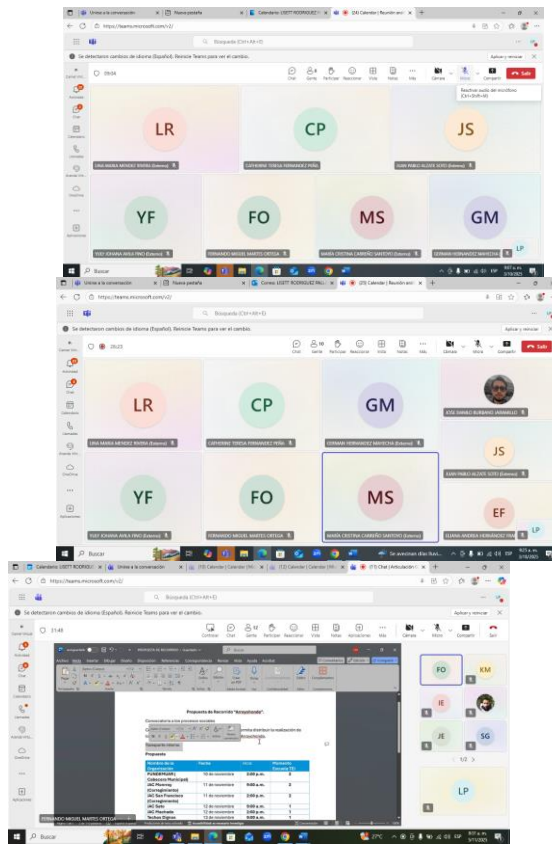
Unirse a la conversación
Nueva pestaña
Calendario | LISETT RODRIGUEZ
(26) Calendar | Reunión en
https://teams.microsoft.com/v2/
Búsqueda (Ctrl+Alt+E)
Se detectaron cambios de idioma (Español). Reinicie Teams para ver el cambio.
Aplicar y reiniciar
09:04
Chat
Gente
Participar
Reaccionar
Vista
Notas
Más
Cámara
Micro
Compartir
Salir
Restaurar audio del micrófono (Ctrl+Shift+M)
LR
UNA MARIA MENDEZ RIVERA (Externo)
CP
CATHERINE TERESA HERNANDEZ PEÑA
JS
JUAN PABLO ALDER SOTO (Externo)
YF
YUDY JOHANA AVILA PINO (Externo)
FO
FERNANDO MIGUEL MARTES ORTEGA
MS
MARÍA CRISTINA CARREÑO SANTERO (Externo)
GM
GERMAN HERNANDEZ MAHECHA
LP
Buscar

Unirse a la conversación
Nueva pestaña
Correo: LISETT RODRIGUEZ PALL
(29) Calendar | Reunión en
https://teams.microsoft.com/v2/
Búsqueda (Ctrl+Alt+E)
Se detectaron cambios de idioma (Español). Reinicie Teams para ver el cambio.
Aplicar y reiniciar
28:23
Chat
Gente
Participar
Reaccionar
Vista
Notas
Más
Cámara
Micro
Compartir
Salir
LR
UNA MARIA MENDEZ RIVERA (Externo)
CP
CATHERINE TERESA HERNANDEZ PEÑA
GM
GERMAN HERNANDEZ MAHECHA (Externo)
JOSE DANILO RUBIANO JARAMILLO
JS
JUAN PABLO ALDER SOTO (Externo)
YF
YUDY JOHANA AVILA PINO (Externo)
FO
FERNANDO MIGUEL MARTES ORTEGA
MS
MARÍA CRISTINA CARREÑO SANTERO (Externo)
EF
ELIANA ANDREA HERNANDEZ
LP
Buscar

Calendario | LISETT RODRIGUEZ
Unirse a la conversación
(19) Calendar | Calendar
(12) Calendar | Calendar
(17) Chat | Articulación
https://teams.microsoft.com/v2/
Búsqueda (Ctrl+Alt+E)
Se detectaron cambios de idioma (Español). Reinicie Teams para ver el cambio.
Aplicar y reiniciar
31:48
Controlar
Chat
Gente
Participar
Reaccionar
Vista
Notas
Más
Cámara
Micro
Compartir
Salir
Propuesta de Recorrido "Arropitando"
Convocatoria a los procesos sociales
Transporte interno
Propuesta
| Nombre de la Organización | Fecha | Hora | Municipio Duración TIE |
|---|---|---|---|
| FUNDEPAISER / Colaboración Municipal | 10 de noviembre | 3:00 p.m. | 2 |
| JAC Planning (Corregimiento) | 11 de noviembre | 9:00 a.m. | 2 |
| JAC San Francisco (Corregimiento) | 11 de noviembre | 2:00 p.m. | 2 |
| JAC Soto | 12 de noviembre | 9:00 a.m. | 1 |
| JAC Machado | 12 de noviembre | 2:00 p.m. | 1 |
| Techos Dignos | 12 de noviembre | 4:00 p.m. | 1 |
FO
KM
IE
JE
SG
1/2
LP
FERNANDO MIGUEL MARTES ORTEGA
Buscar
27°C